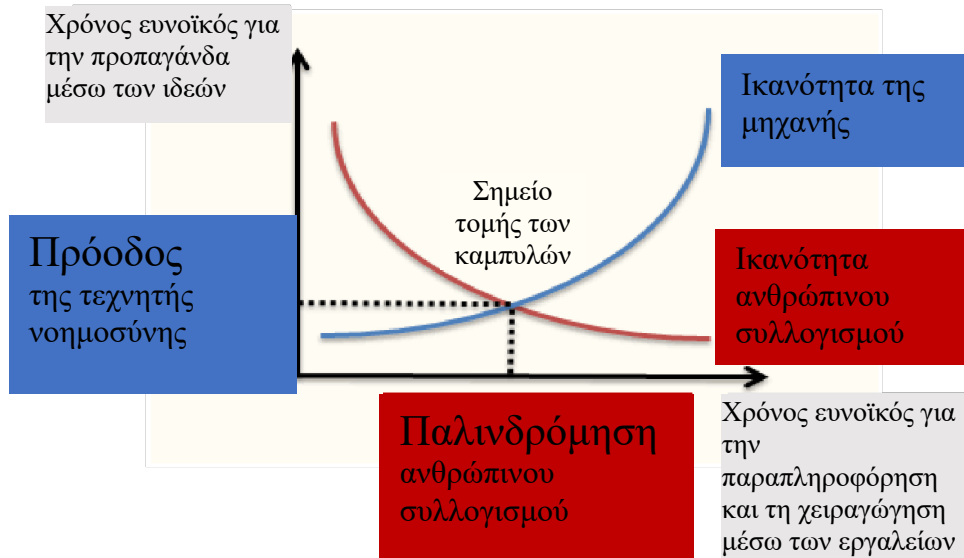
Χρόνος ευνοϊκός για την προπαγάνδα μέσω των ιδεών

Ικανότητα της μηχανής

Σημείο τομής των καμπυλών

Πρόοδος της τεχνητής νοημοσύνης

Ικανότητα ανθρώπινου συλλογισμού

Παλινδρόμηση ανθρώπινου συλλογισμού

Χρόνος ευνοϊκός για την παραπληροφόρηση και τη χειραγώγηση μέσω των εργαλείων